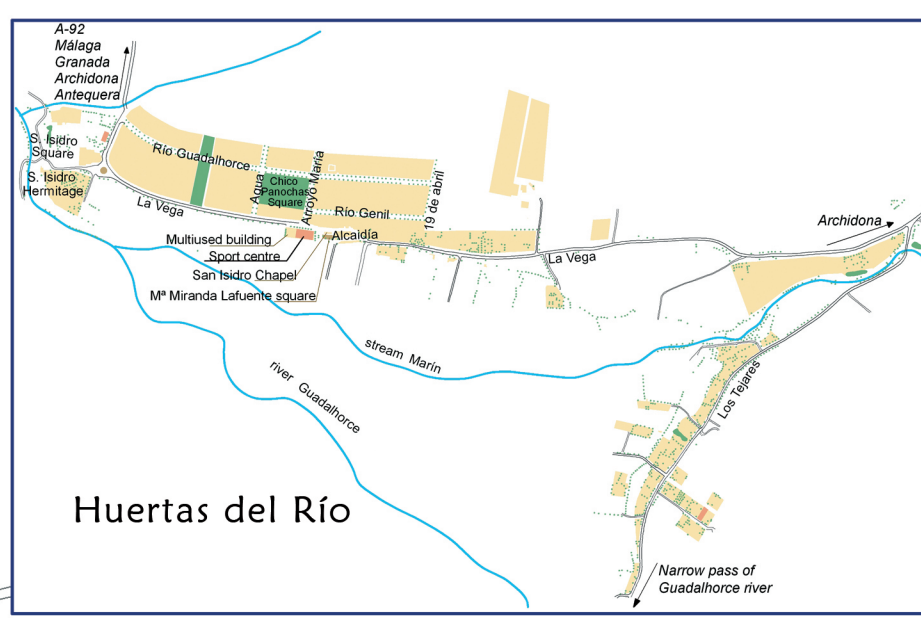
A-92
Málaga
Granada
Archidona
Antequera

S. Isidro Square

S. Isidro Hermitage

Río Guadalhorce

Chico Panochas Square

Agua

Arroyo María

Río Genil

19 de abril

La Vega

Multiused building

Sport centre

San Isidro Chapel

Mª Miranda Lafuente square

Alcaidía

La Vega

Archidona

stream Marín

river Guadalhorce

Los Tejares

Huertas del Río

Narrow pass of Guadalhorce river